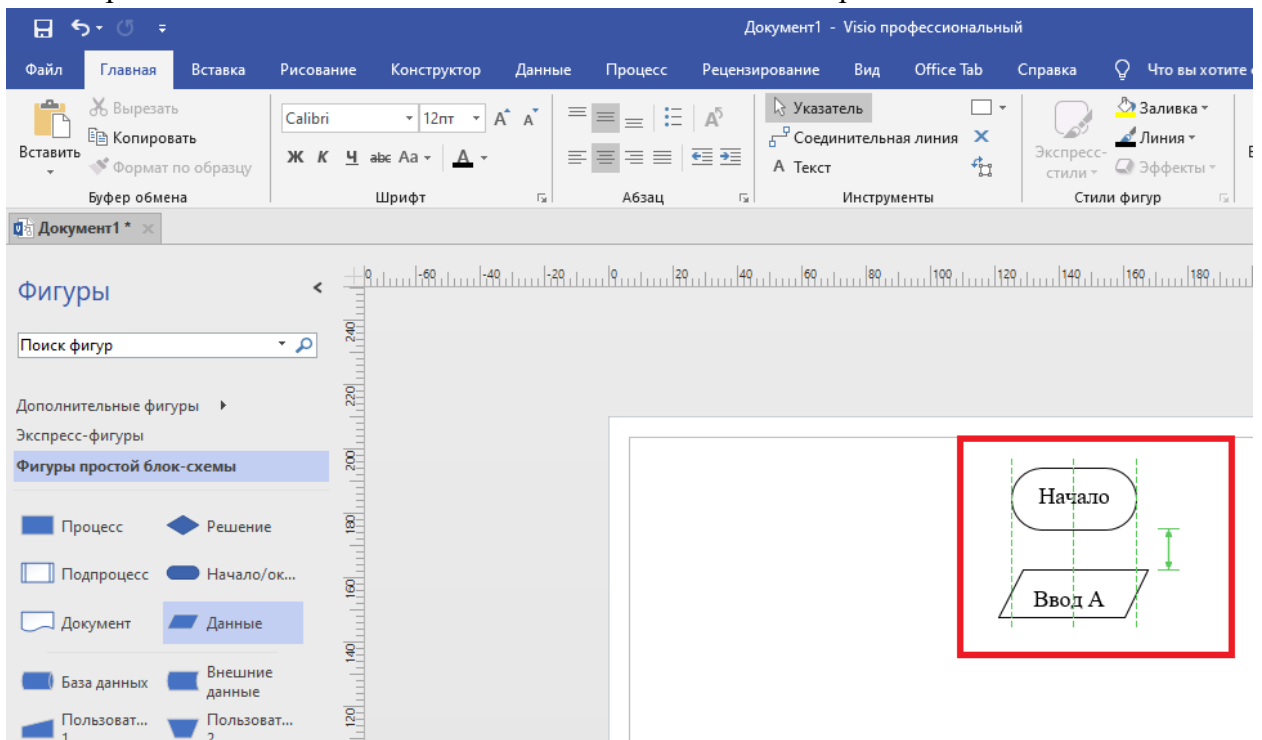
Документ1 - Visio профессиональный

Файл Главная Вставка Рисование Конструктор Данные Процесс Рецензирование Вид Office Tab Справка Что вы хотите с

Вставить
Вырезать
Копировать
Формат по образцу
Буфер обмена

Calibri 12пт
Ж К Ч abc Аа
Шрифт

Абзац

Указатель
Соединительная линия
Текст
Инструменты

Экспресс-стили
Заливка
Линия
Эффекты
Стили фигур

Документ1 *

Фигуры

Поиск фигур

Дополнительные фигуры
Экспресс-фигуры
Фигуры простой блок-схемы

Процесс
Решение
Подпроцесс
Начало/ок...
Документ
Данные
База данных
Внешние данные
Пользоват... 1
Пользоват... 2

0 -60 -40 -20 0 20 40 60 80 100 120 140 160 180

240 220 200 180 160 140 120

Начало

Ввод А